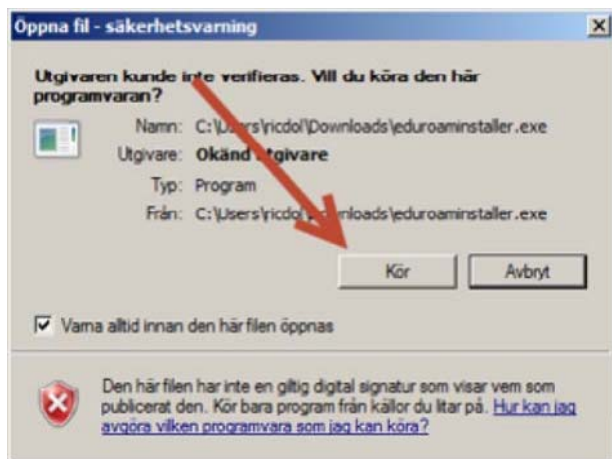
Öppna fil - säkerhetsvarning

Utgivaren kunde inte verifieras. Vill du köra den här programvaran?

Namn: C:\Users\ricdol\Downloads\eduroaminstaller.exe
Utgivare: Okänd utgivare
Typ: Program
Från: C:\Users\ricdol\Downloads\eduroaminstaller.exe

Kör
Avbryt

Varna alltid innan den här filen öppnas

Den här filen har inte en giltig digital signatur som visar vem som publicerat den. Kör bara program från källor du litar på. Hur kan jag avgöra vilken programvara som jag kan köra?